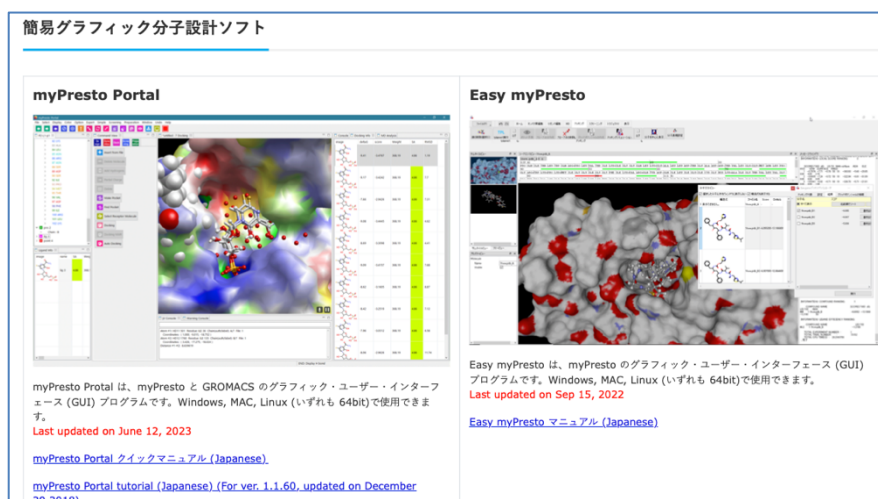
簡易グラフィック分子設計ソフト

myPresto Portal

myPresto Protal は、myPresto と GROMACS のグラフィック・ユーザー・インターフェース (GUI) プログラムです。Windows, MAC, Linux (いずれも 64bit)で使用できます。

Last updated on June 12, 2023

myPresto Portal クイックマニュアル (Japanese)

myPresto Portal tutorial (Japanese) (For ver. 1.1.60, updated on December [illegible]

Easy myPresto

Easy myPresto は、myPresto のグラフィック・ユーザー・インターフェース (GUI) プログラムです。Windows, MAC, Linux (いずれも 64bit)で使用できます。

Last updated on Sep 15, 2022

Easy myPresto マニュアル (Japanese)